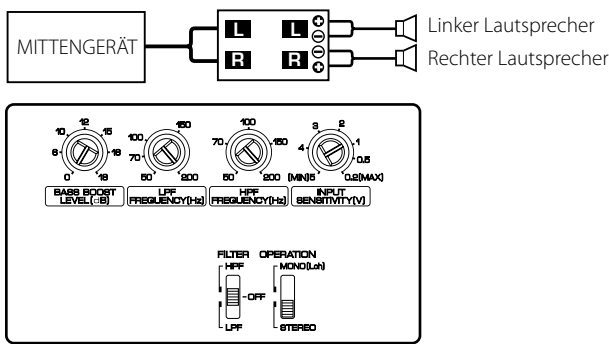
MITTENGERÄT

L L

R R

Linker Lautsprecher

Rechter Lautsprecher

12 10 15 6 18 0 18

BASS BOOST LEVEL(dB)

150 100 70 50 200

LPF FREQUENCY(Hz)

100 70 150 50 200

HPF FREQUENCY(Hz)

3 2 4 1 0.5 (MIN)5 0.2(MAX)

INPUT SENSITIVITY(V)

FILTER

HPF

OFF

LPF

OPERATION

MONO(Lch)

STEREO